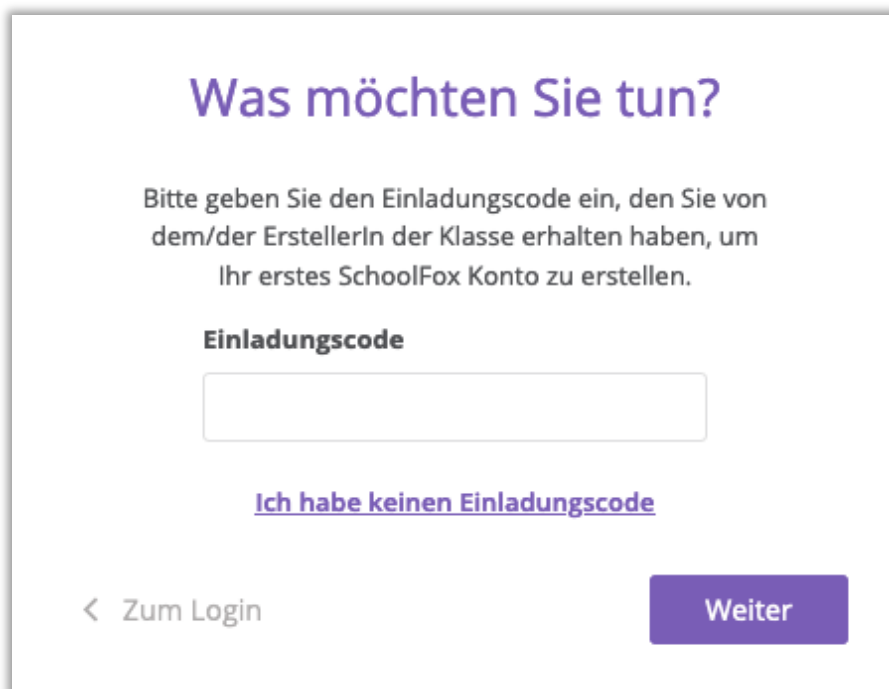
Was möchten Sie tun?

Bitte geben Sie den Einladungscode ein, den Sie von dem/der ErstellerIn der Klasse erhalten haben, um Ihr erstes SchoolFox Konto zu erstellen.

Einladungscode

Ich habe keinen Einladungscode

< Zum Login

Weiter